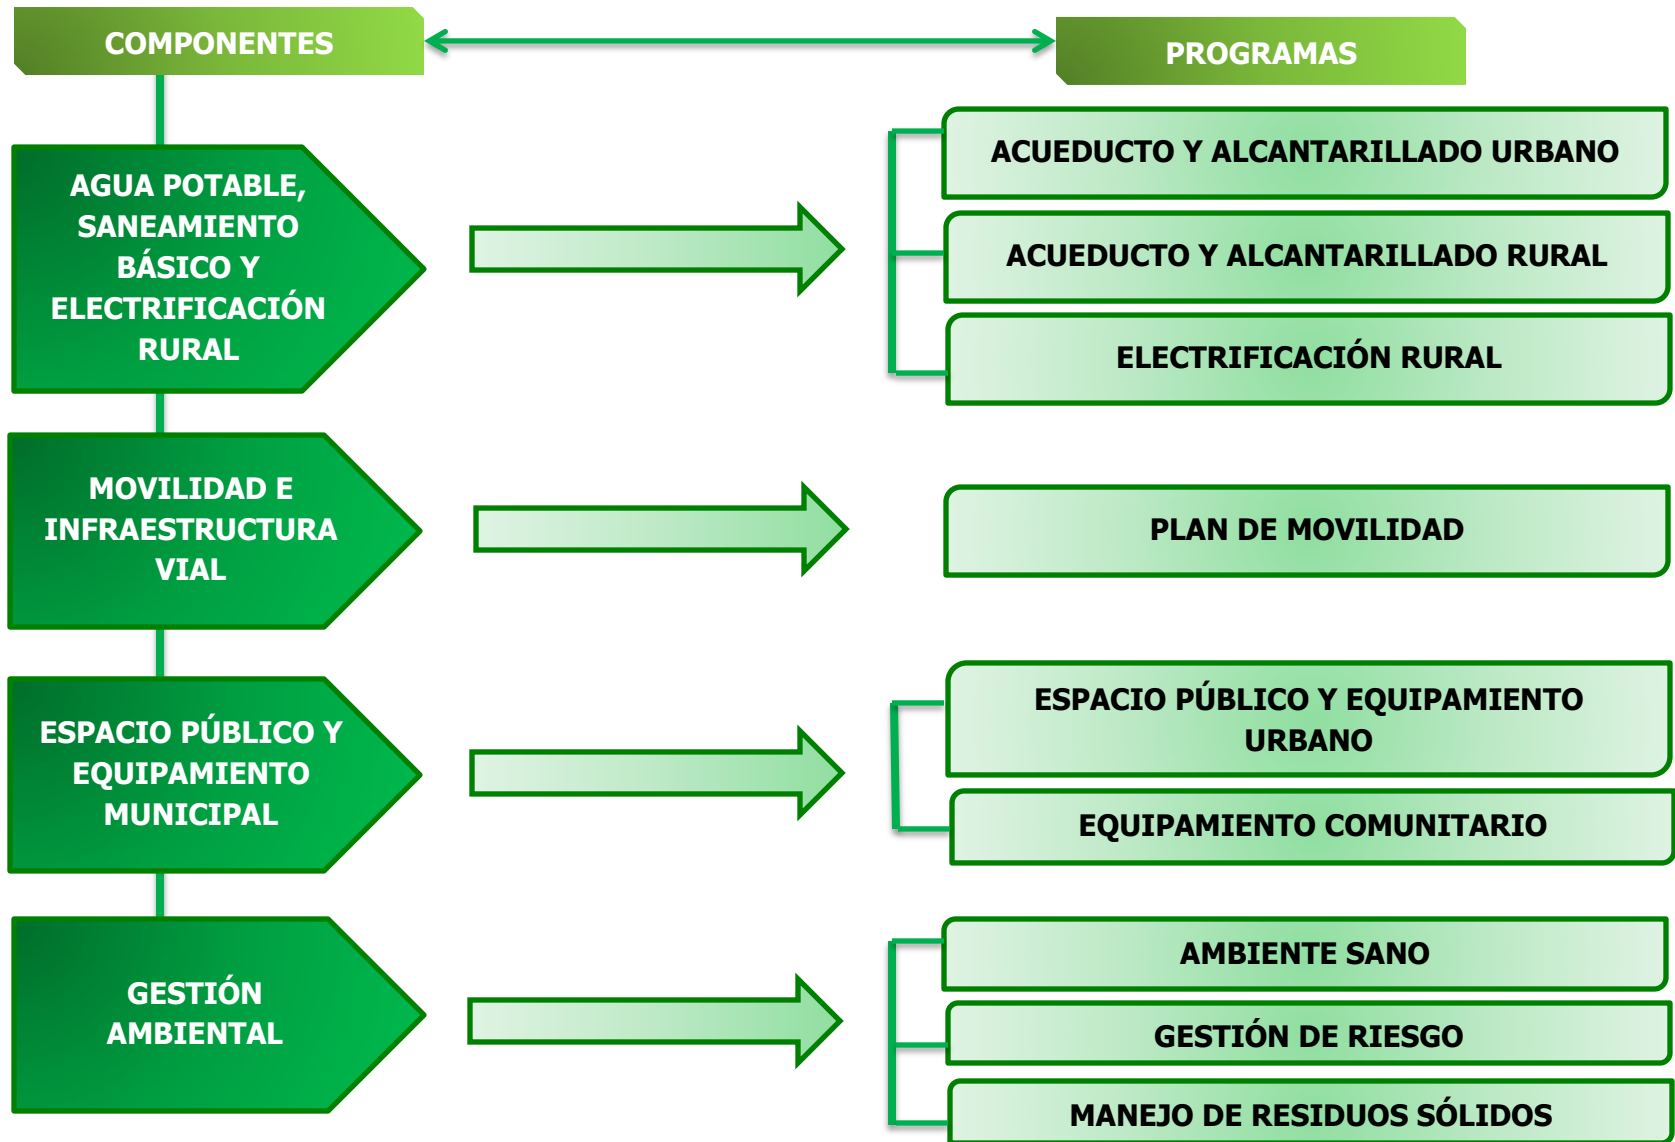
COMPONENTES

PROGRAMAS

AGUA POTABLE, SANEAMIENTO BÁSICO Y ELECTRIFICACIÓN RURAL

ACUEDUCTO Y ALCANTARILLADO URBANO

ACUEDUCTO Y ALCANTARILLADO RURAL

ELECTRIFICACIÓN RURAL

MOVILIDAD E INFRAESTRUCTURA VIAL

PLAN DE MOVILIDAD

ESPACIO PÚBLICO Y EQUIPAMIENTO MUNICIPAL

ESPACIO PÚBLICO Y EQUIPAMIENTO URBANO

EQUIPAMIENTO COMUNITARIO

GESTIÓN AMBIENTAL

AMBIENTE SANO

GESTIÓN DE RIESGO

MANEJO DE RESIDUOS SÓLIDOS